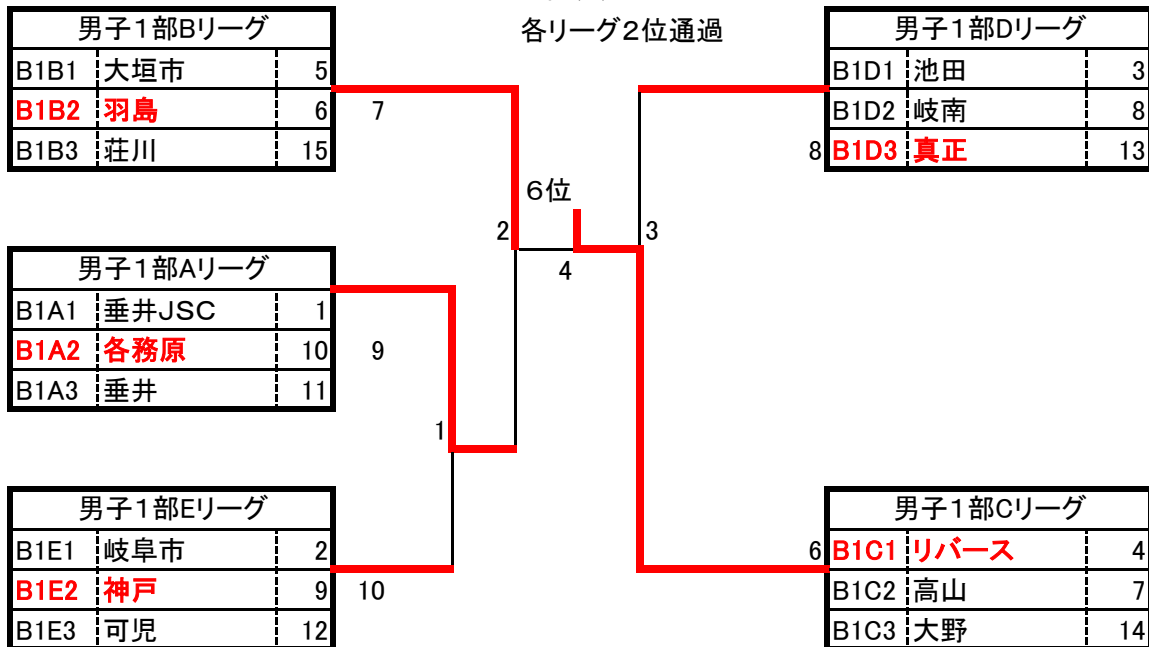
各リーグ2位通過

| 男子1部Bリーグ | | |
|---|---|---|
| B1B1 | 大垣市 | 5 |
| B1B2 | 羽島 | 6 |
| B1B3 | 荘川 | 15 |

7

| 男子1部Dリーグ | | |
|---|---|---|
| B1D1 | 池田 | 3 |
| B1D2 | 岐南 | 8 |
| B1D3 | 真正 | 13 |

8

6位

2

3

4

| 男子1部Aリーグ | | |
|---|---|---|
| B1A1 | 垂井JSC | 1 |
| B1A2 | 各務原 | 10 |
| B1A3 | 垂井 | 11 |

9

1

| 男子1部Eリーグ | | |
|---|---|---|
| B1E1 | 岐阜市 | 2 |
| B1E2 | 神戸 | 9 |
| B1E3 | 可児 | 12 |

10

| 男子1部Cリーグ | | |
|---|---|---|
| B1C1 | リバース | 4 |
| B1C2 | 高山 | 7 |
| B1C3 | 大野 | 14 |

6